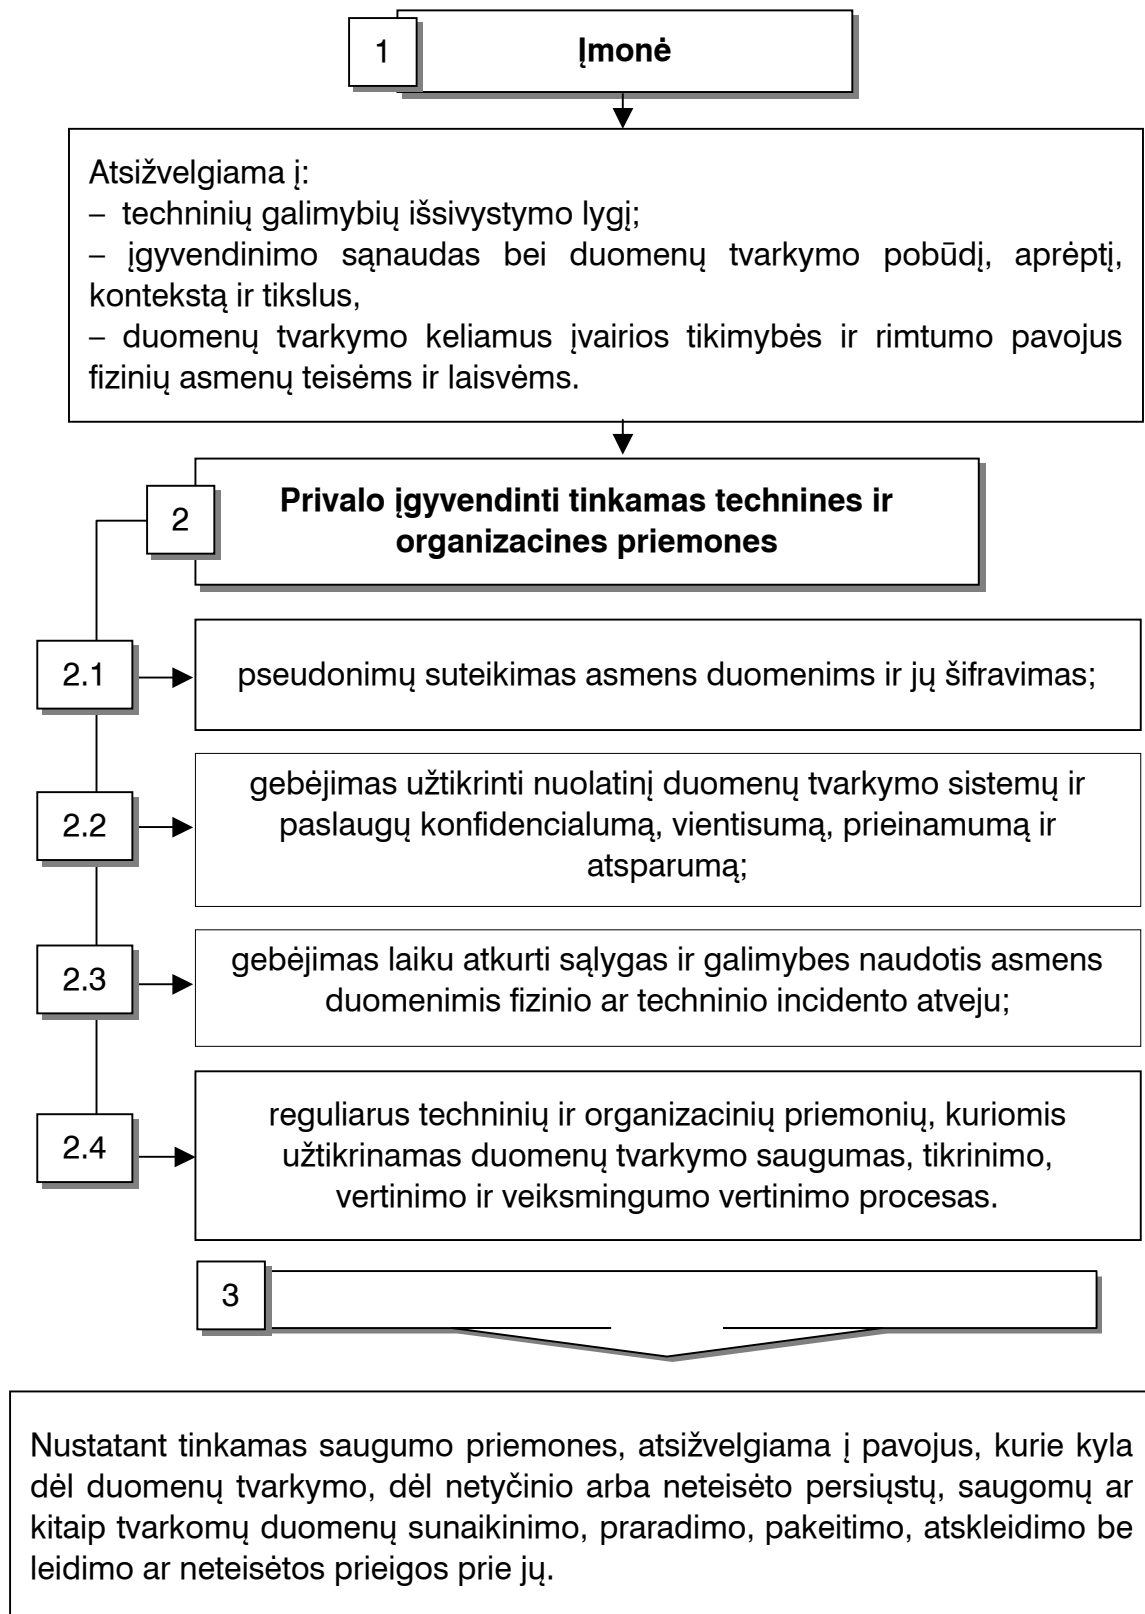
1

Įmonė

Atsižvelgiama į:
– techninių galimybių išsivystymo lygį;
– įgyvendinimo sąnaudas bei duomenų tvarkymo pobūdį, aprėptį, kontekstą ir tikslus,
– duomenų tvarkymo keliamus įvairios tikimybės ir rimtumo pavojus fizinių asmenų teisėms ir laisvėms.

2

Privalo įgyvendinti tinkamas technines ir organizacines priemones

2.1

pseudonimų suteikimas asmens duomenims ir jų šifravimas;

2.2

gebėjimas užtikrinti nuolatinį duomenų tvarkymo sistemų ir paslaugų konfidencialumą, vientisumą, prieinamumą ir atsparumą;

2.3

gebėjimas laiku atkurti sąlygas ir galimybes naudotis asmens duomenimis fizinio ar techninio incidento atveju;

2.4

reguliarus techninių ir organizacinių priemonių, kuriomis užtikrinamas duomenų tvarkymo saugumas, tikrinimo, vertinimo ir veiksmingumo vertinimo procesas.

3

Nustatant tinkamas saugumo priemones, atsižvelgiama į pavojus, kurie kyla dėl duomenų tvarkymo, dėl netyčinio arba neteisėto persiųstų, saugomų ar kitaip tvarkomų duomenų sunaikinimo, praradimo, pakeitimo, atskleidimo be leidimo ar neteisėtos prieigos prie jų.